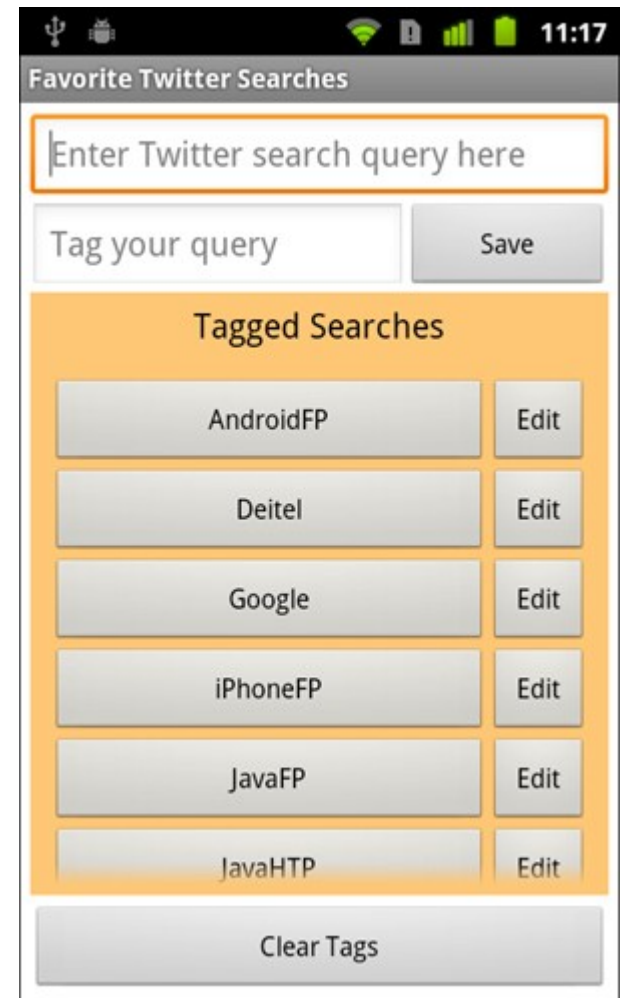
11:17

Favorite Twitter Searches

Enter Twitter search query here

Tag your query

Save

Tagged Searches

AndroidFP

Edit

Deitel

Edit

Google

Edit

iPhoneFP

Edit

JavaFP

Edit

JavaHTP

Edit

Clear Tags